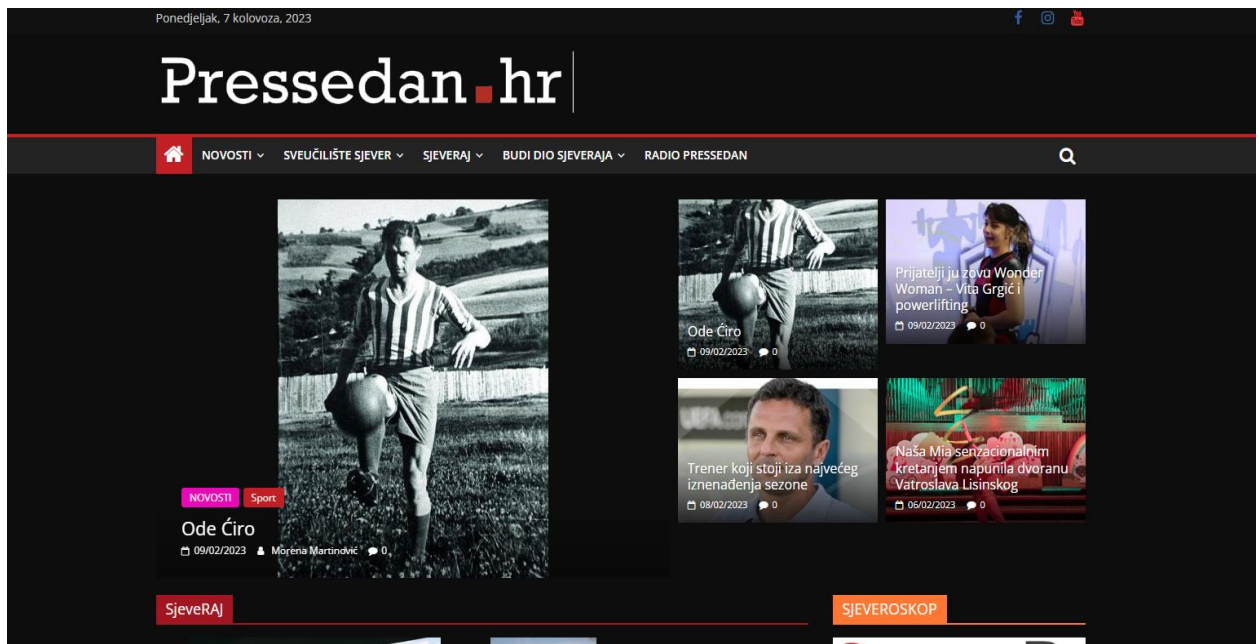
Ponedjeljak, 7 kolovoza, 2023

Pressedan.hr

NOVOSTI SVEUČILIŠTE SJEVER SJEVERAJ BUDI DIO SJEVERAJA RADIO PRESSEDAN

NOVOSTI Sport

Ode Ćiro

09/02/2023 Morena Martinović 0

Ode Ćiro

09/02/2023 0

Prijatelji ju zovu Wonder Woman – Vita Grgić i powerlifting

09/02/2023 0

Trener koji stoji iza najvećeg iznenađenja sezone

08/02/2023 0

Naša Mia senzacionalnim kretanjem napunila dvoranu Vatroslava Lisinskog

06/02/2023 0

SjeveRAJ

SJEVEROSKOP